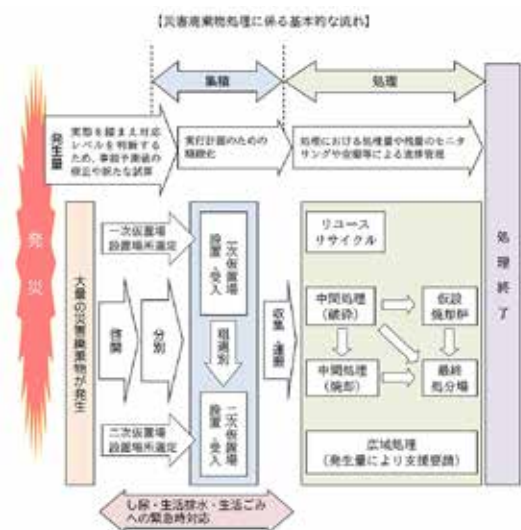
【災害廃棄物処理に係る基本的な流れ】

集積

処理

発災

発生量

実態を踏まえ対応レベルを判断するため、事前予測値の検証や新たな試算

実行計画のための精緻化

処理における処理量や残量のモニタリングや出荷等による進捗管理

処理終了

大量の災害廃棄物が発生

一次仮置場設置場所選定

撤去

分別

二次仮置場設置場所選定

一次仮置場 設置・受入

粗選別

二次仮置場 設置・受入

収集・運搬

リユース
リサイクル

中間処理（破砕）

仮設焼却炉

中間処理（焼却）

最終処分場

広域処理
（発生量により支援要請）

し尿・生活排水・生活ごみへの緊急時対応